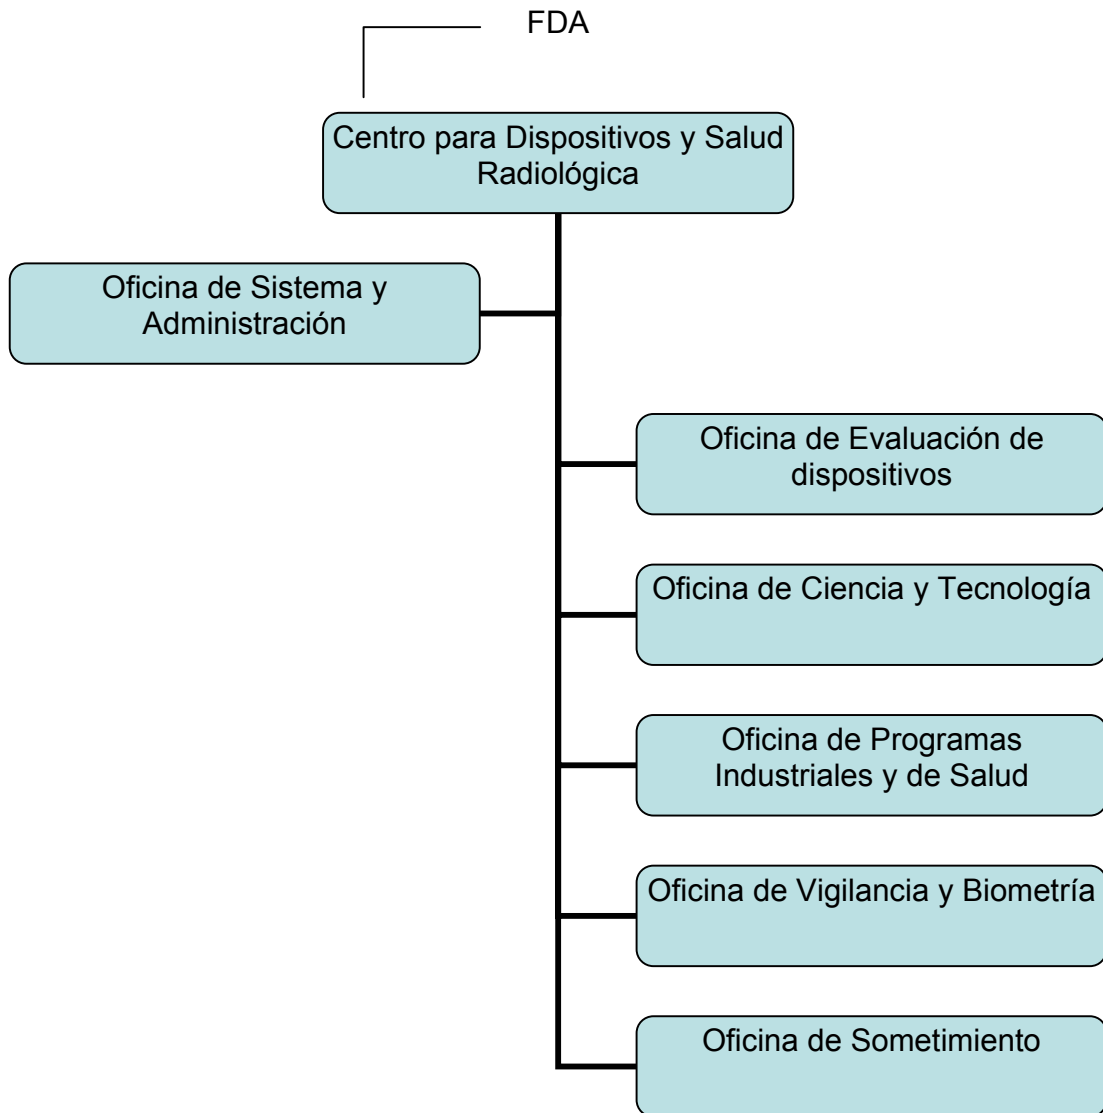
FDA

Centro para Dispositivos y Salud Radiológica

Oficina de Sistema y Administración

Oficina de Evaluación de dispositivos

Oficina de Ciencia y Tecnología

Oficina de Programas Industriales y de Salud

Oficina de Vigilancia y Biometría

Oficina de Sometimiento